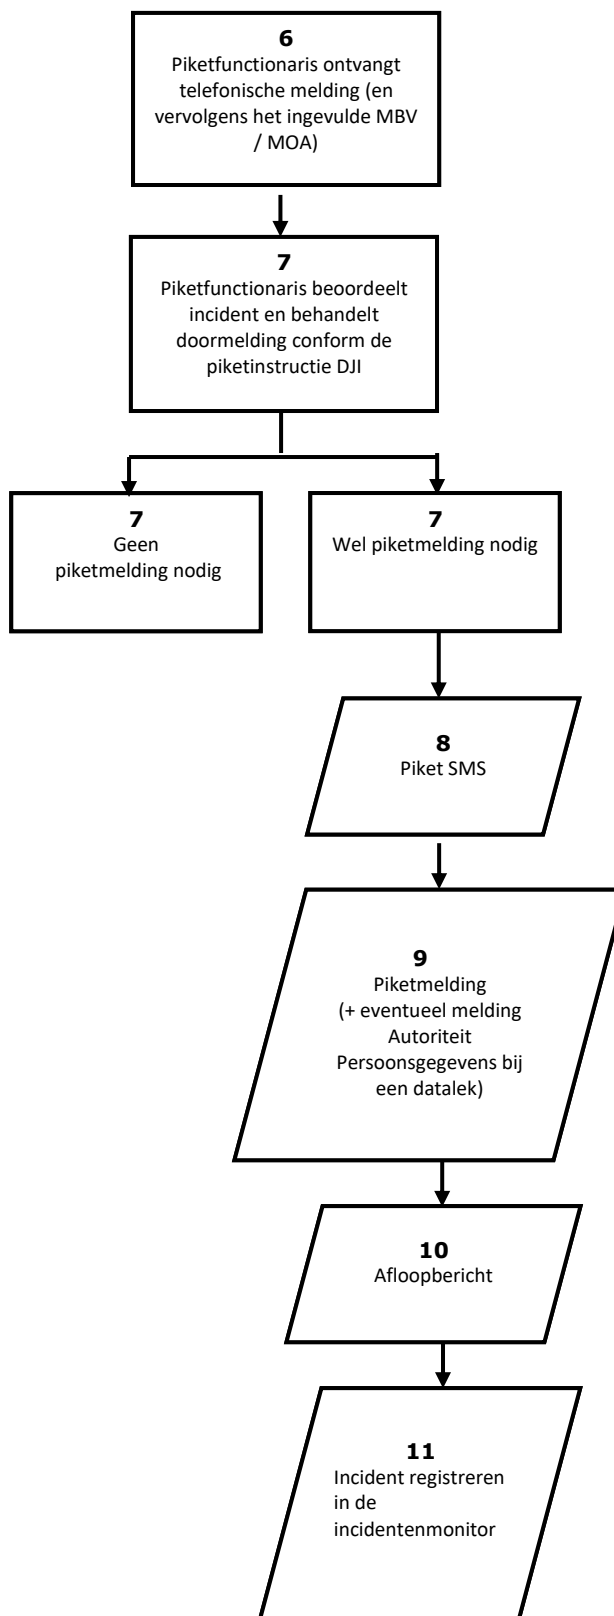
**6**
Piketfunctionaris ontvangt telefonische melding (en vervolgens het ingevulde MBV / MOA)

**7**
Piketfunctionaris beoordeelt incident en behandelt doormelding conform de piketinstructie DJI

**7**
Geen piketmelding nodig

**7**
Wel piketmelding nodig

**8**
Piket SMS

**9**
Piketmelding (+ eventueel melding Autoriteit Persoonsgegevens bij een datalek)

**10**
Afloopbericht

**11**
Incident registreren in de incidentenmonitor